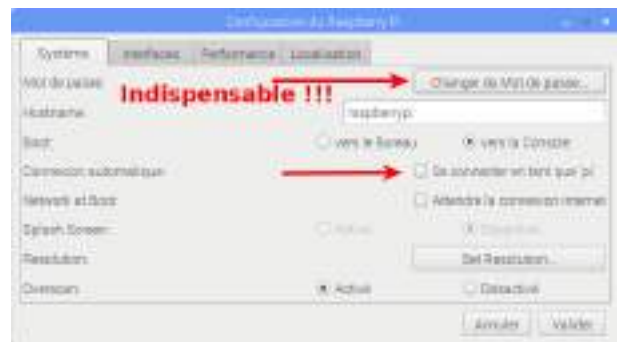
Configuration du Raspberry Pi

Système | Interfaces | Performance | Localisation

Mot de passe: Changer de Mot de passe...

Indispensable !!!

Hostname: raspberrypi

Boot: vers le Bureau | vers la Console

Connexion automatique: Se connecter en tant que 'pi'

Network at Boot: Attendre la connexion internet

Splash Screen: Activé | Désactivé

Resolution: Set Resolution...

Overscan: Activé | Désactivé

Annuler | Valider